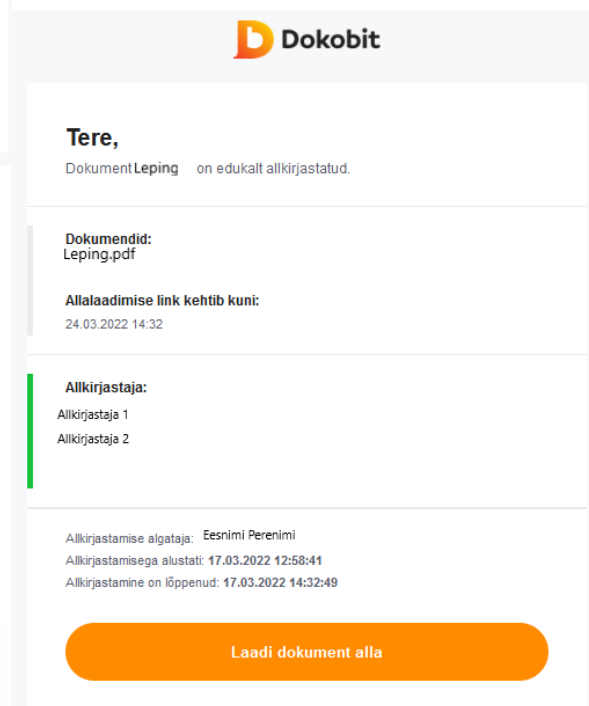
Dokobit

Tere,

Dokument Leping on edukalt allkirjastatud.

Dokumendid:
Leping.pdf

Allalaadimise link kehtib kuni:
24.03.2022 14:32

Allkirjastaja:
Allkirjastaja 1
Allkirjastaja 2

Allkirjastamise algataja: Eesnimi Perenimi
Allkirjastamisega alustati: 17.03.2022 12:58:41
Allkirjastamine on lõppenud: 17.03.2022 14:32:49

Laadi dokument alla